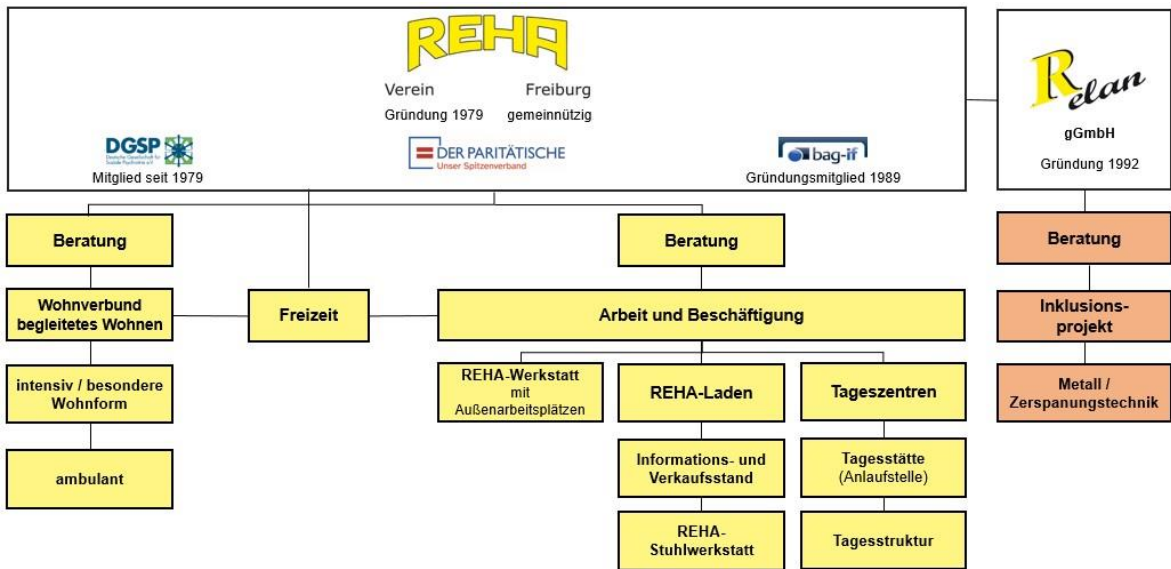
REHA

Verein Freiburg
Gründung 1979 gemeinnützig

DGSP
Deutsche Gesellschaft für Soziale Psychiatrie e.V.
Mitglied seit 1979

DER PARITÄTISCHE
Unser Spitzenverband

bag-if
Gründungsmitglied 1989

Relan
gGmbH
Gründung 1992

Beratung

Wohnverbund begleitetes Wohnen

intensiv / besondere Wohnform

ambulant

Freizeit

Beratung

Arbeit und Beschäftigung

REHA-Werkstatt mit Außenarbeitsplätzen

REHA-Laden

Informations- und Verkaufsstand

REHA-Stuhlwerkstatt

Tageszentren

Tagesstätte (Anlaufstelle)

Tagesstruktur

Beratung

Inklusions-projekt

Metall / Zerspanungstechnik